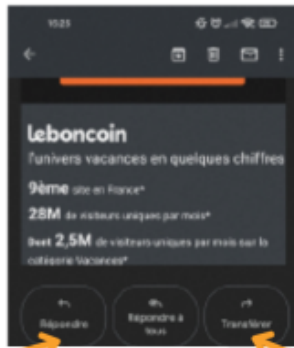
15:23

leboncoin
l'univers vacances en quelques chiffres

9ème site en France*

28M de visiteurs uniques par mois*

Dont 2,5M de visiteurs uniques par mois sur la catégorie Vacances*

Répondre

Répondre à tous

Transférer